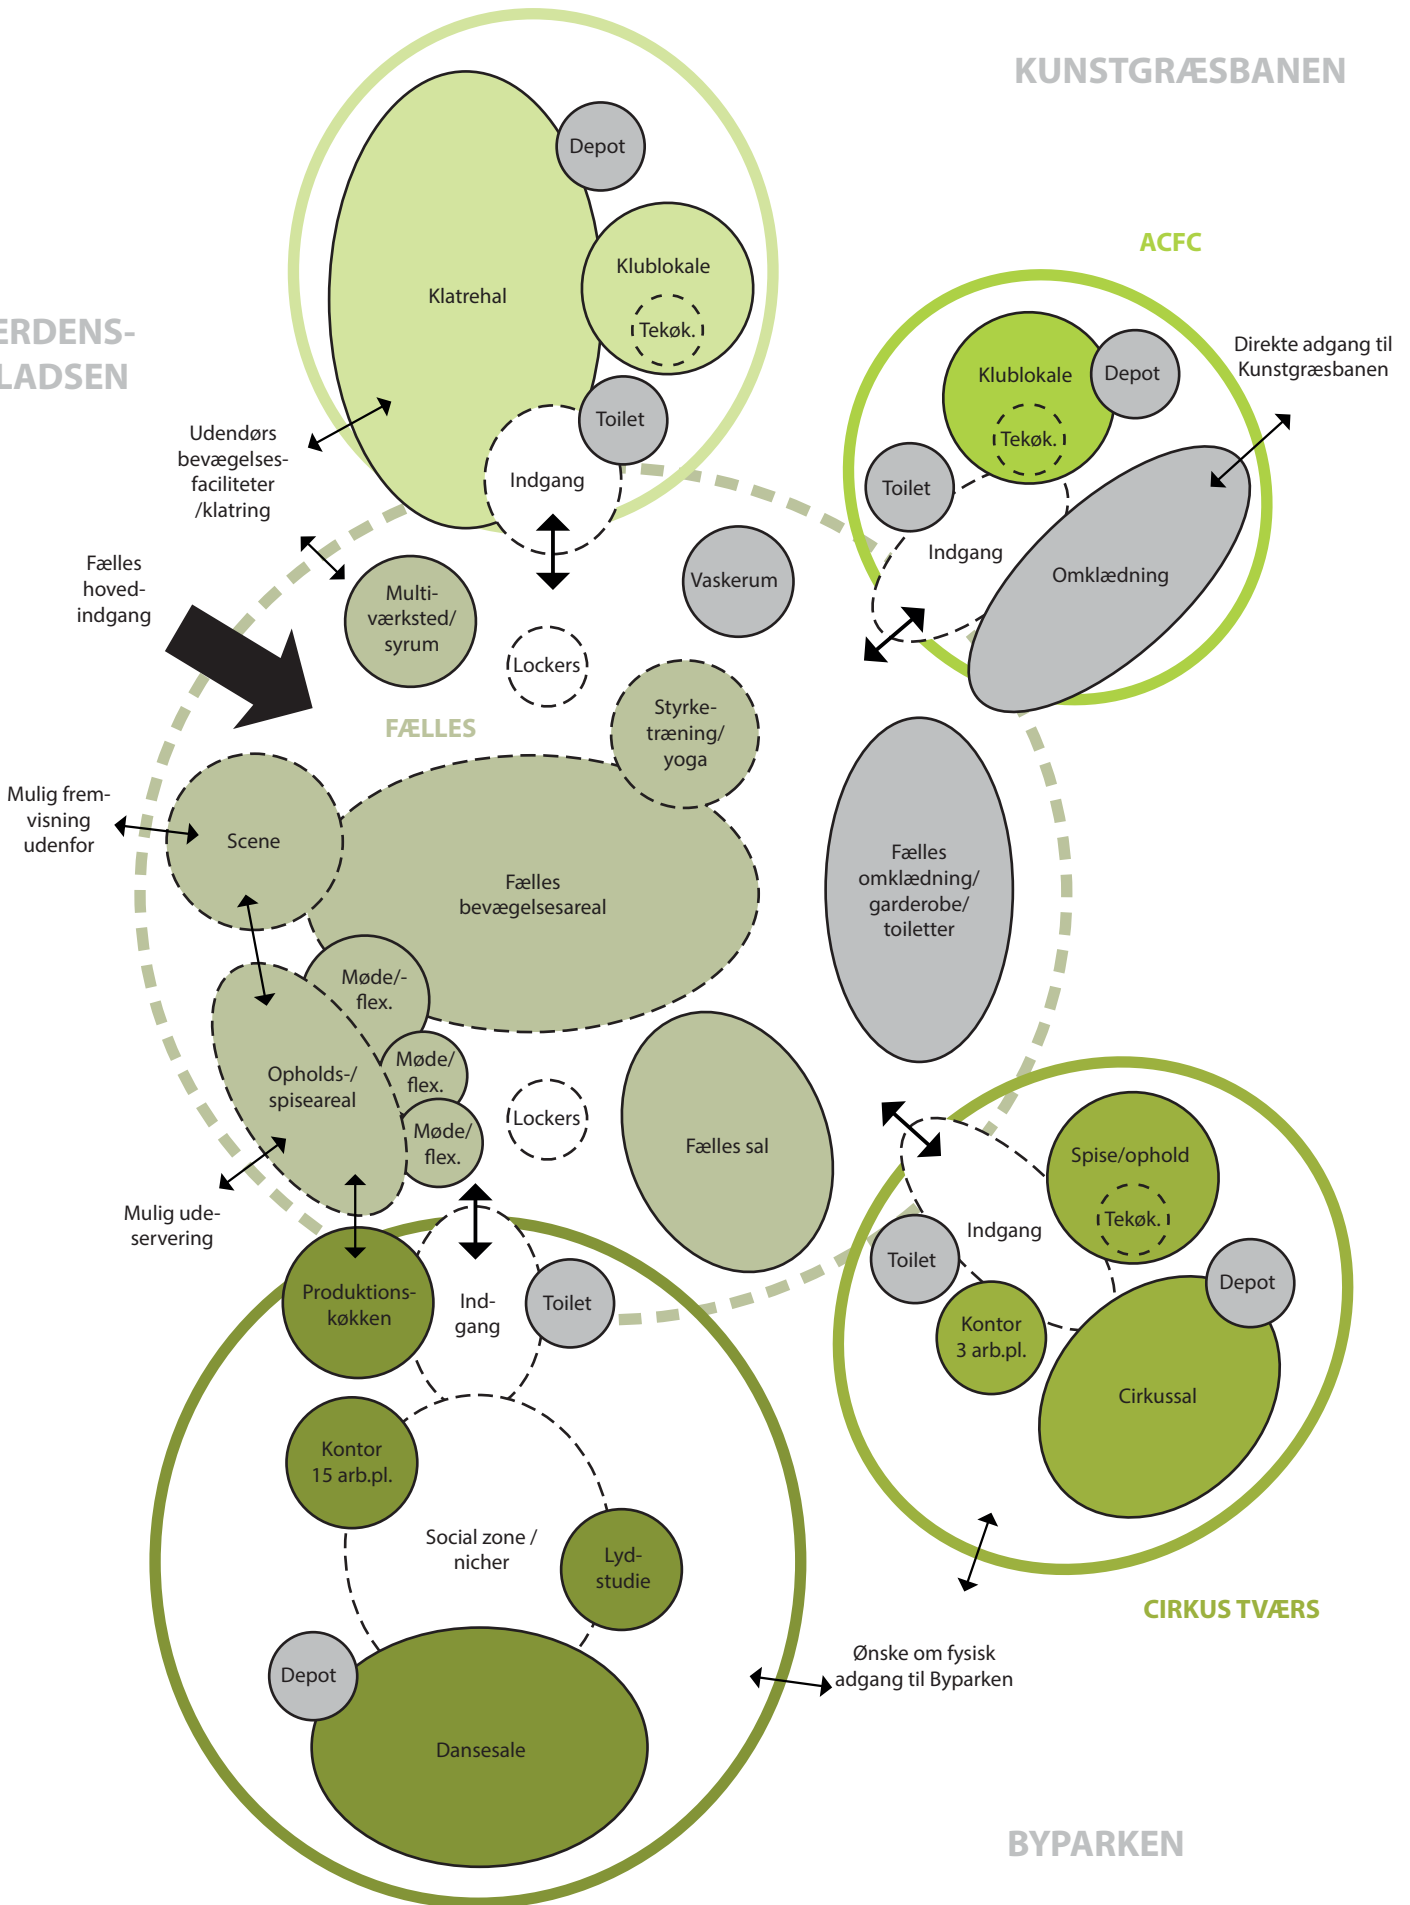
KUNSTGRÆSBANEN

ERDENS-
LADSEN

Depot
Klublokale
Tekøk.
Klatrehal
Toilet
Indgang

Udendørs bevægelses-faciliteter /klatring

ACFC

Klublokale
Depot
Tekøk.
Direkte adgang til Kunstgræsbanen
Toilet
Indgang
Omklædning

Fælles hoved-indgang

Multi-værksted/ syrum
Lockers
Vaskerum

FÆLLES

Styrke-træning/ yoga

Mulig frem-visning udenfor
Scene
Fælles bevægelsesareal
Fælles omklædning/ garderobe/ toiletter

Møde/-flex.
Opholds-/ spiseareal
Møde/ flex.
Møde/ flex.
Lockers
Fælles sal

Mulig ude-servering

Spise/ophold
Tekøk.
Indgang
Toilet
Depot
Kontor 3 arb.pl.
Cirkussal

Produktions-køkken
Ind-gang
Toilet

Kontor 15 arb.pl.
Social zone / nicher
Lyd-studie

CIRKUS TVÆRS

Depot
Dansesale

Ønske om fysisk adgang til Byparken

BYPARKEN